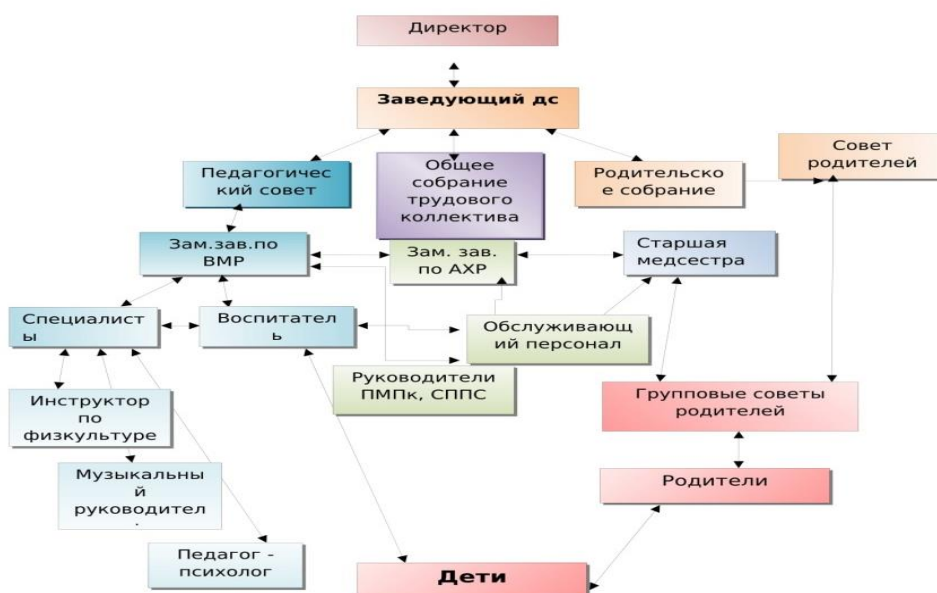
Директор

Заведующий дс

Педагогичес кий совет

Общее собрание трудового коллектива

Родительско е собрание

Совет родителей

Зам.зав.по ВМР

Зам. зав. по АХР

Старшая медсестра

Специалист ы

Воспитател ь

Обслуживающ ий персонал

Руководители ПМПк, СППС

Групповые советы родителей

Инструктор по физкультуре

Музыкальны й руководител .

Родители

Педагог - психолог

Дети